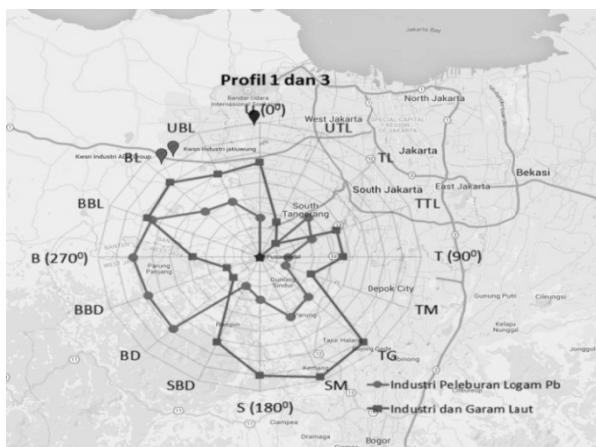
Jakarta Bay

Profil 1 dan 3

U ($0^0$)

Bandar Udara Internasional Soekarno-Hatta

North Jakarta

West Jakarta

UBL

UTL

BL

Kawan Industri Jatiuwung

Kawan Industri Alam Sutera

TL

Jakarta

South Jakarta

East Jakarta

Bekasi

BBL

TTL

South Tangerang

B ($270^0$)

T ($90^0$)

Parung Panjang

Puspiptek

Gunung Sindur

Depok City

Gunung Putri

Cileungsi

BBD

TM

Parung

Kelapa Nunggal

Rumpin

Tajur Halang

BD

TG

Jonggol

Bojong Gede

Kemang

SBD

SM

Industri Peleburan Logam Pb

S ($180^0$)

Industri dan Garam Laut

Ciampea

Dramaga

Bogor